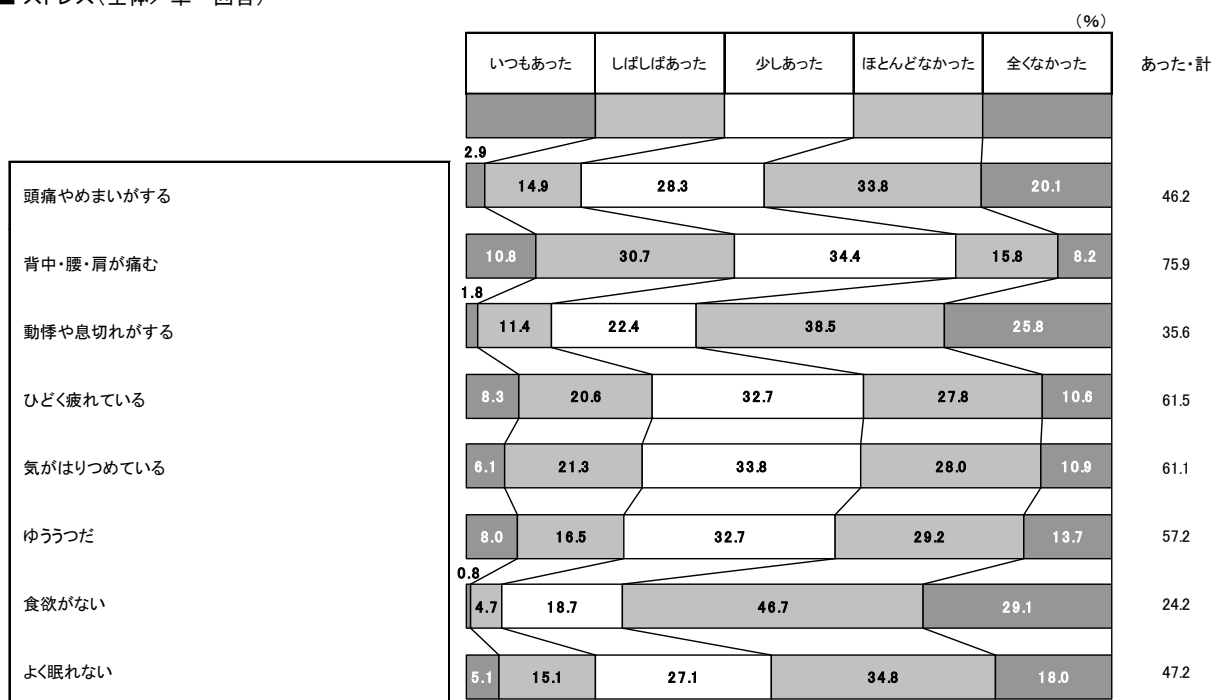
■ ストレス（全体）単一回答）

(%)

| | いつもあった | しばしばあった | 少しあった | ほとんどなかった | 全くなかった | あった・計 |
|---|---|---|---|---|---|---|
| 頭痛やめまいがする | 2.9 | 14.9 | 28.3 | 33.8 | 20.1 | 46.2 |
| 背中・腰・肩が痛む | 10.8 | 30.7 | 34.4 | 15.8 | 8.2 | 75.9 |
| 動悸や息切れがする | 1.8 | 11.4 | 22.4 | 38.5 | 25.8 | 35.6 |
| ひどく疲れている | 8.3 | 20.6 | 32.7 | 27.8 | 10.6 | 61.5 |
| 気がはりつめている | 6.1 | 21.3 | 33.8 | 28.0 | 10.9 | 61.1 |
| ゆううつだ | 8.0 | 16.5 | 32.7 | 29.2 | 13.7 | 57.2 |
| 食欲がない | 0.8 | 4.7 | 18.7 | 46.7 | 29.1 | 24.2 |
| よく眠れない | 5.1 | 15.1 | 27.1 | 34.8 | 18.0 | 47.2 |